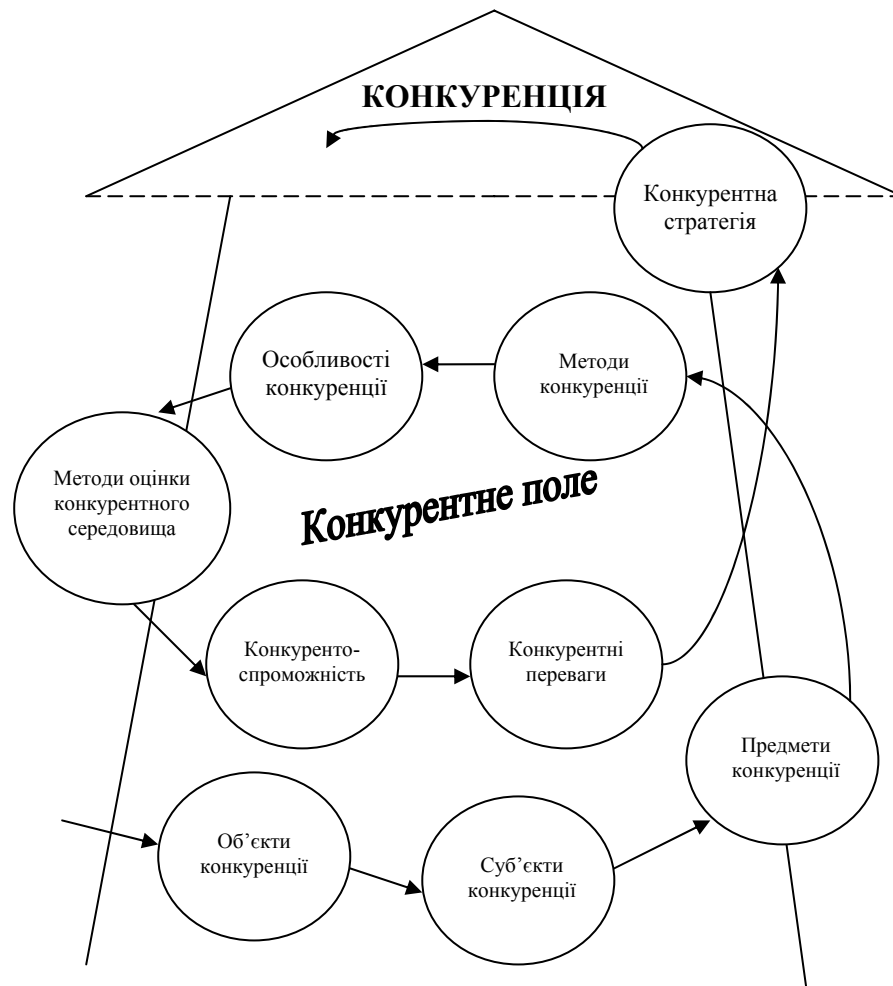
КОНКУРЕНЦІЯ

Конкурентна стратегія

Особливості конкуренції

Методи конкуренції

Методи оцінки конкурентного середовища

Конкурентне поле

Конкуренто-спроможність

Конкурентні переваги

Предмети конкуренції

Об'єкти конкуренції

Суб'єкти конкуренції